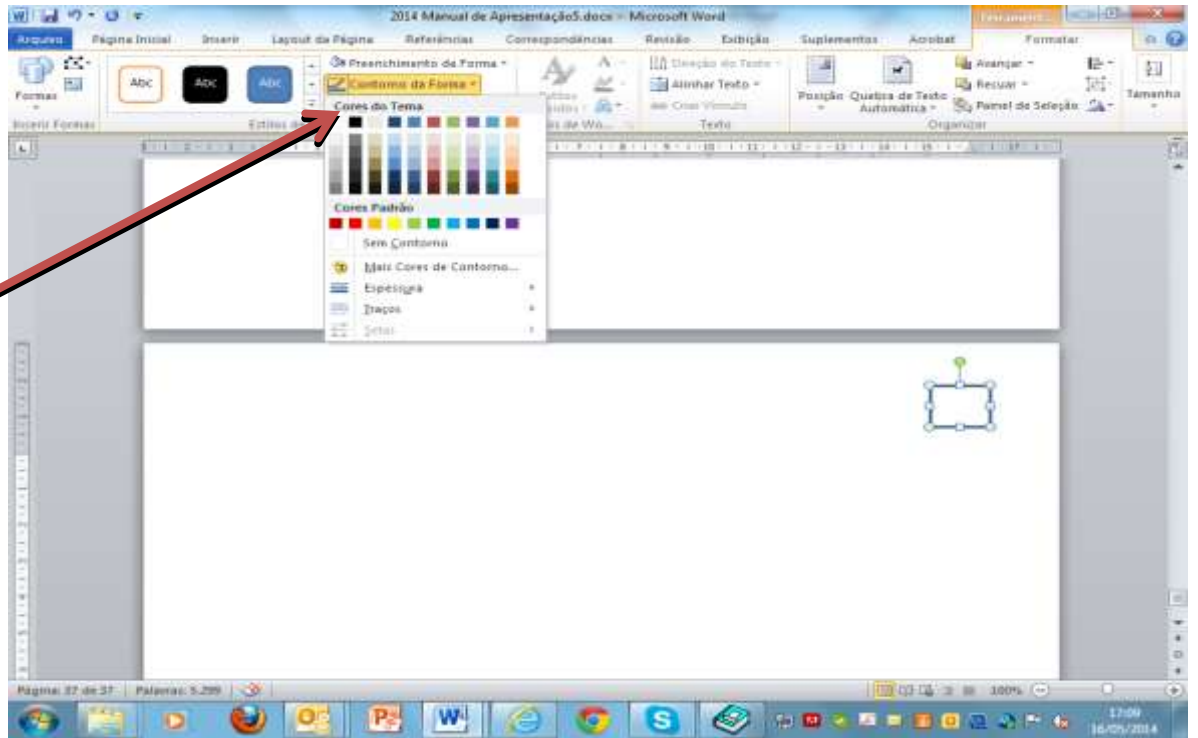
2014 Manual de Apresentação5.docx - Microsoft Word

Ferramentas

Arquivo | Página Inicial | Inserir | Layout da Página | Referências | Correspondências | Revisão | Exibição | Suplementos | Acrobat | Formatar

Formas

Inserir Formas

Abc | Abc | Abc

Estilos de

Preenchimento de Forma
Contorno da Forma

Estilos Rápidos

Estilos de WordArt

Direção do Texto
Alinhar Texto
Criar Vínculo

Texto

Posição | Quebra de Texto Automática

Avançar
Recuar
Painel de Seleção

Organizar

Tamanho

Cores do Tema

Cores Padrão

Sem Contorno

Mais Cores de Contorno...

Espessura

Traços

Setas

Página: 37 de 37 | Palavras: 5.299

100%

17:09
16/05/2014